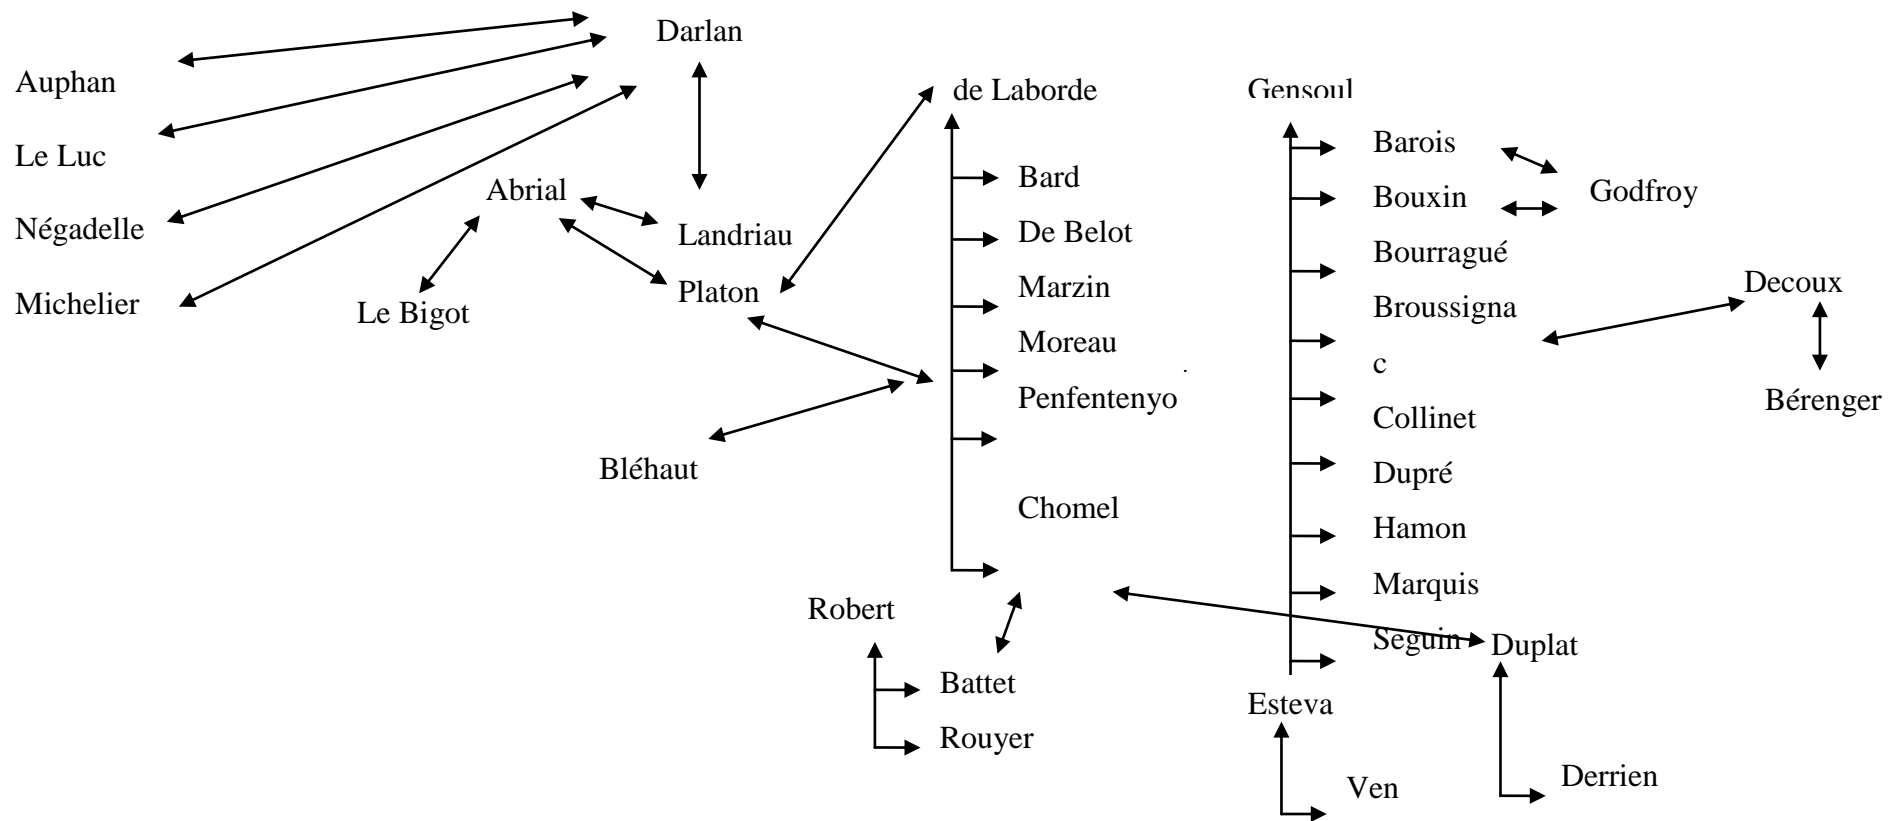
Darlan

Auphan

Le Luc

Négadelle

Michelier

Abrial

Landriau

Le Bigot

Platon

de Laborde

Bard

De Belot

Marzin

Moreau

Penfentenyo

Chomel

Bléhaut

Gensoul

Barois

Bouxin

Godfroy

Bourragué

Broussigna

c

Collinet

Dupré

Hamon

Marquis

Seguin

Decoux

Bérenger

Duplat

Robert

Battet

Rouyer

Esteva

Ven

Derrien